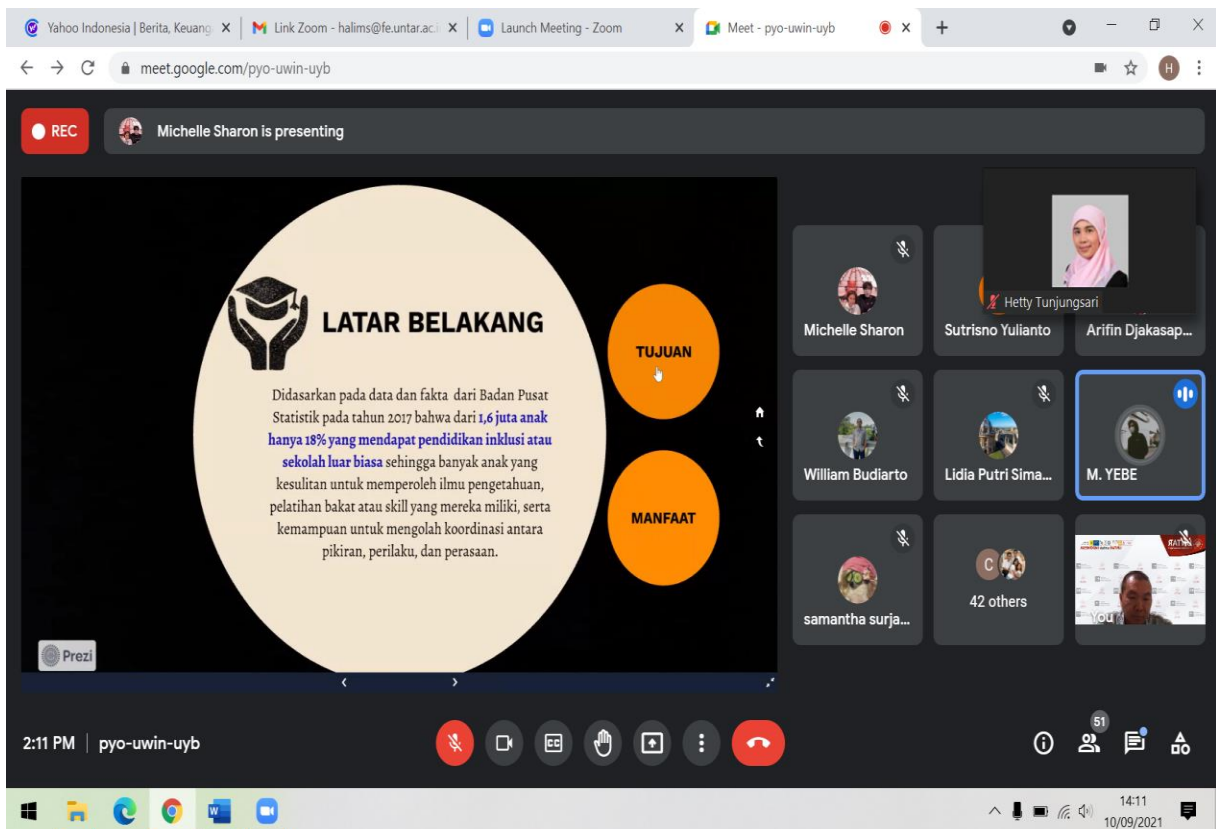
Yahoo Indonesia | Berita, Keuang X
Link Zoom - halims@fe.untar.ac.i X
Launch Meeting - Zoom X
Meet - pyo-uwin-uyb X
+

meet.google.com/pyo-uwin-uyb

REC
Michelle Sharon is presenting

LATAR BELAKANG

Didasarkan pada data dan fakta dari Badan Pusat Statistik pada tahun 2017 bahwa dari 1,6 juta anak hanya 18% yang mendapat pendidikan inklusi atau sekolah luar biasa sehingga banyak anak yang kesulitan untuk memperoleh ilmu pengetahuan, pelatihan bakat atau skill yang mereka miliki, serta kemampuan untuk mengolah koordinasi antara pikiran, perilaku, dan perasaan.

TUJUAN

MANFAAT

Prezi

Hetty Tunjungsari
Michelle Sharon
Sutrisno Yulianto
Arifin Djakasap...
William Budiarto
Lidia Putri Sima...
M. YEBE
samantha surja...
C
42 others
You

2:11 PM | pyo-uwin-uyb

51

14:11
10/09/2021